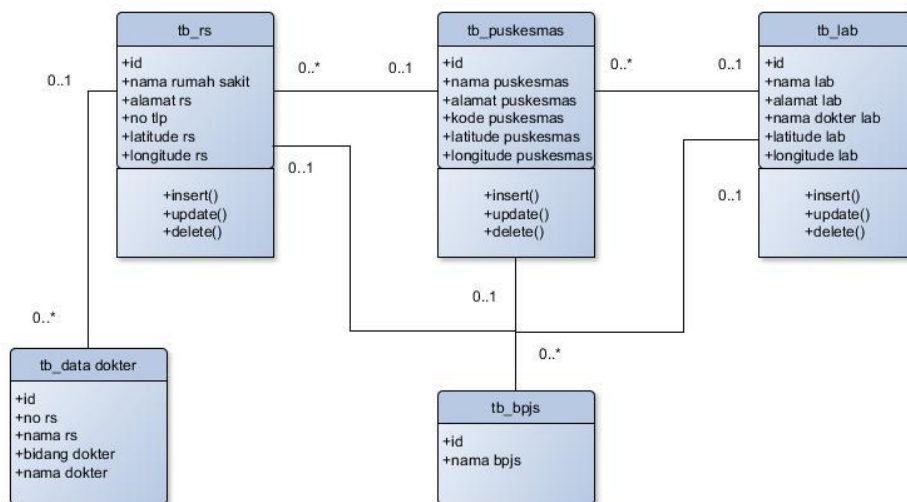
tb_rs
+id
+nama rumah sakit
+alamat rs
+no tlp
+latitude rs
+longitude rs
+insert()
+update()
+delete()

0..1

0..*

0..1

0..1

tb_puskesmas
+id
+nama puskesmas
+alamat puskesmas
+kode puskesmas
+latitude puskesmas
+longitude puskesmas
+insert()
+update()
+delete()

0..*

0..1

tb_lab
+id
+nama lab
+alamat lab
+nama dokter lab
+latitude lab
+longitude lab
+insert()
+update()
+delete()

0..1

0..1

0..*

0..*

tb_data dokter
+id
+no rs
+nama rs
+bidang dokter
+nama dokter

tb_bpjs
+id
+nama bpjs